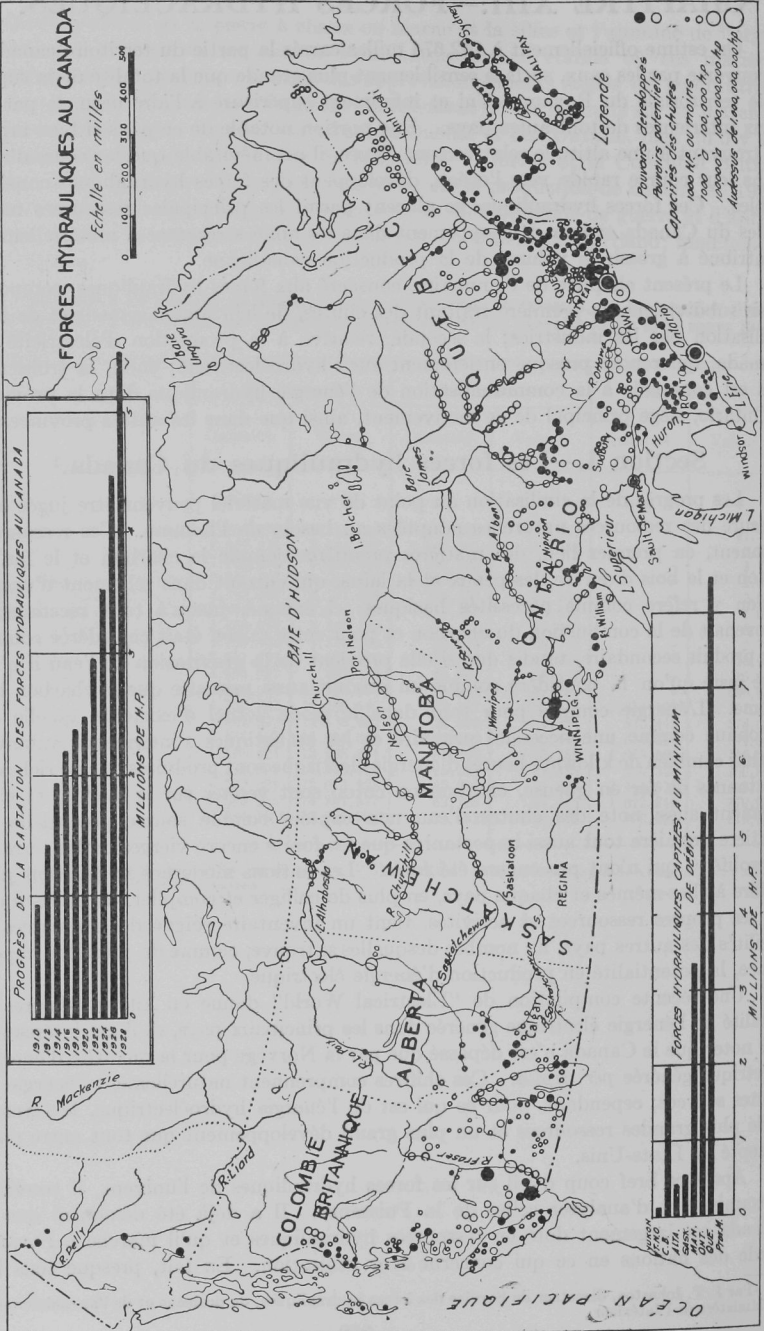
FORCES HYDRAULIQUES AU CANADA

Echelle en milles

0 100 200 300 400 500

PROGRÈS DE LA CAPTATION DES FORCES HYDRAULIQUES AU CANADA

1910
1912
1914
1916
1918
1920
1922
1924
1926
1928

1 2 3 4 5

MILLIONS DE H.P.

Legende

Pouvoirs developpés
Pouvoirs potentiels
Capacités des chutes
1000 H.P. ou moins
1000 à 100,000 H.P.
100000 à 1000,000 HP
Au dessus de 1000,000 HP

FORCES HYDRAULIQUES CAPTÉES, AU MINIMUM DE DÉBIT.

YUKON
C.B.
ALTA.
SASK.
MAN.
ONT.
QUE.
Prov. M.

1 2 3 4 5 6 7 8

MILLIONS DE H.P.

Baie Ungava
QUEBEC
Sydney
HALIFAX
Labrador
QUEBEC
Montréal
OTTAWA
Toronto
L. Ontario
L. Erie
Windsor
L. Huron
Sudbury
Sault Ste Marie
L. Michigan
L. Supérieur
Pt. William
ONTARIO
R. Albany
Baie James
I. Belcher
BAIE D'HUDSON
Churchill
Port Nelson
R. Nelson
MANITOBA
L. Winnipeg
WINNIPEG
REGINA
SASKATCHEWAN
Saskatoon
R. Saskatchewan
R. Churchill
L. Athabaska
ALBERTA
Calgary
R. Peace
R. Mackenzie
R. Liard
COLOMBIE BRITANNIQUE
R. Fraser
R. Pelly
OCÉAN PACIFIQUE